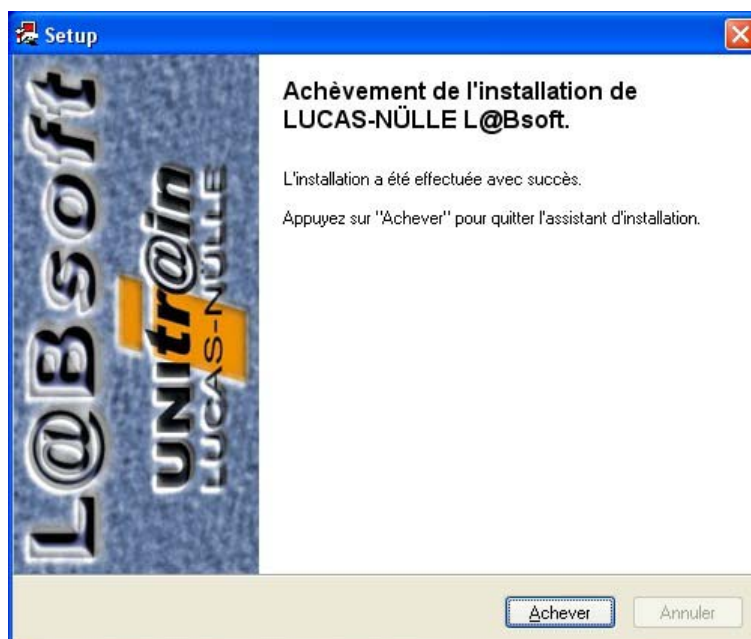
Setup

L@Bsoft

UNITr@in

LUCAS-NÜLLE

Achèvement de l'installation de LUCAS-NÜLLE L@Bsoft.

L'installation a été effectuée avec succès.

Appuyez sur "Achever" pour quitter l'assistant d'installation.

Achever

Annuler